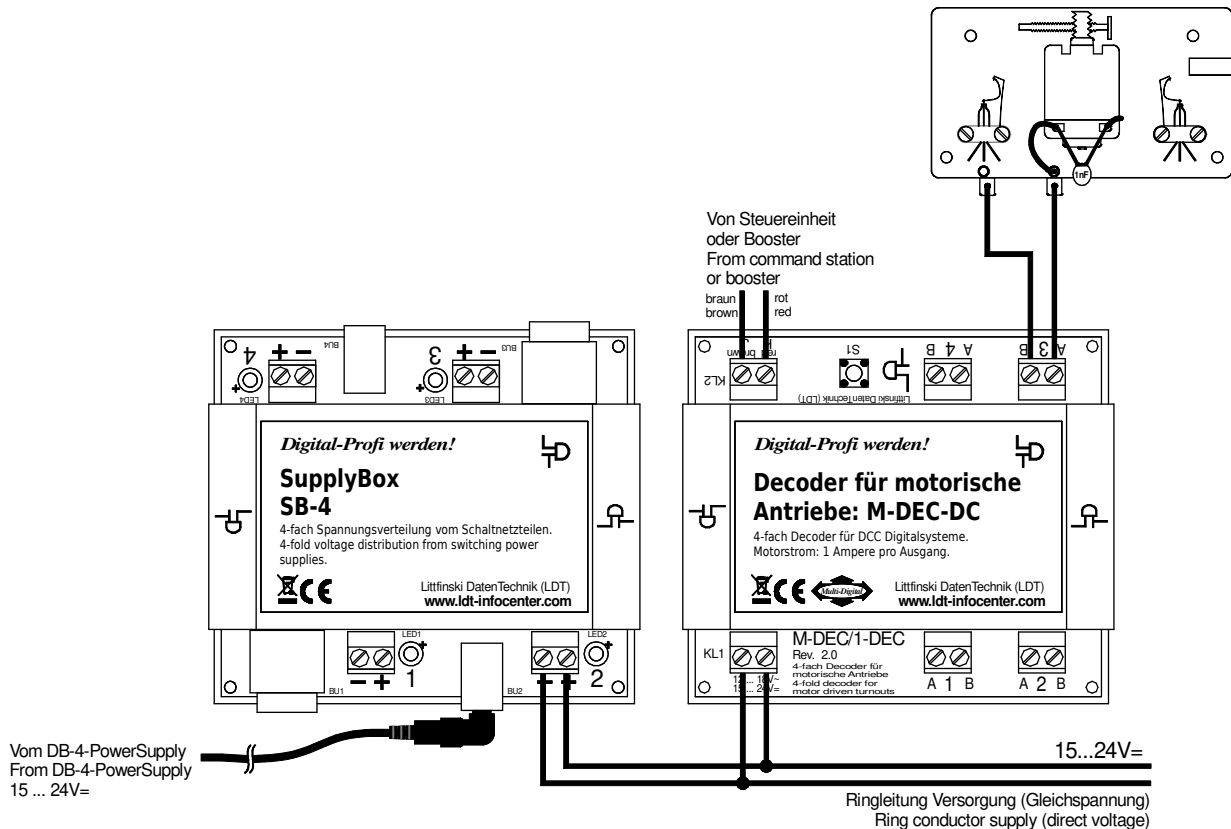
1nF

Von Steuereinheit
oder Booster
From command station
or booster

braun
brown

rot
red

4
BU4
3
BU3
LED4
LED3

KL2
brown
red
S1
B 4 A
B 3 A
Littfinski DatenTechnik (LDT)

Digital-Profi werden!

SupplyBox
SB-4

4-fach Spannungsverteilung vom Schaltnetzteilen.
4-fold voltage distribution from switching power supplies.

Littfinski DatenTechnik (LDT)
www.ldt-infocenter.com

Digital-Profi werden!

Decoder für motorische Antriebe: M-DEC-DC

4-fach Decoder für DCC Digitalsysteme.
Motorstrom: 1 Ampere pro Ausgang.

Multi-Digital

Littfinski DatenTechnik (LDT)
www.ldt-infocenter.com

LED1
− +
1
BU1
BU2
LED2
2

KL1
M-DEC/1-DEC
Rev. 2.0
4-fach Decoder für motorische Antriebe
4-fold decoder for motor driven turnouts
12 ... 18V~
15 ... 24V=
A 1 B
A 2 B

Vom DB-4-PowerSupply
From DB-4-PowerSupply
15 ... 24V=

15...24V=

Ringleitung Versorgung (Gleichspannung)
Ring conductor supply (direct voltage)